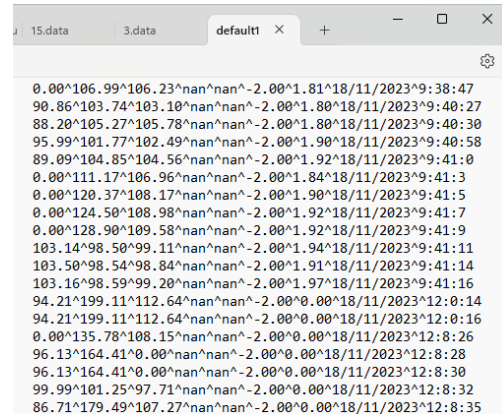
u 15.data 3.data default1 ×

0.00^106.99^106.23^nan^nan^-2.00^1.81^18/11/2023^9:38:47
90.86^103.74^103.10^nan^nan^-2.00^1.80^18/11/2023^9:40:27
88.20^105.27^105.78^nan^nan^-2.00^1.80^18/11/2023^9:40:30
95.99^101.77^102.49^nan^nan^-2.00^1.90^18/11/2023^9:40:58
89.09^104.85^104.56^nan^nan^-2.00^1.92^18/11/2023^9:41:0
0.00^111.17^106.96^nan^nan^-2.00^1.84^18/11/2023^9:41:3
0.00^120.37^108.17^nan^nan^-2.00^1.90^18/11/2023^9:41:5
0.00^124.50^108.98^nan^nan^-2.00^1.92^18/11/2023^9:41:7
0.00^128.90^109.58^nan^nan^-2.00^1.92^18/11/2023^9:41:9
103.14^98.50^99.11^nan^nan^-2.00^1.94^18/11/2023^9:41:11
103.50^98.54^98.84^nan^nan^-2.00^1.91^18/11/2023^9:41:14
103.16^98.59^99.20^nan^nan^-2.00^1.97^18/11/2023^9:41:16
94.21^199.11^112.64^nan^nan^-2.00^0.00^18/11/2023^12:0:14
94.21^199.11^112.64^nan^nan^-2.00^0.00^18/11/2023^12:0:16
0.00^135.78^108.15^nan^nan^-2.00^0.00^18/11/2023^12:8:26
96.13^164.41^0.00^nan^nan^-2.00^0.00^18/11/2023^12:8:28
96.13^164.41^0.00^nan^nan^-2.00^0.00^18/11/2023^12:8:30
99.99^101.25^97.71^nan^nan^-2.00^0.00^18/11/2023^12:8:32
86.71^179.49^107.27^nan^nan^-2.00^0.00^18/11/2023^12:8:35